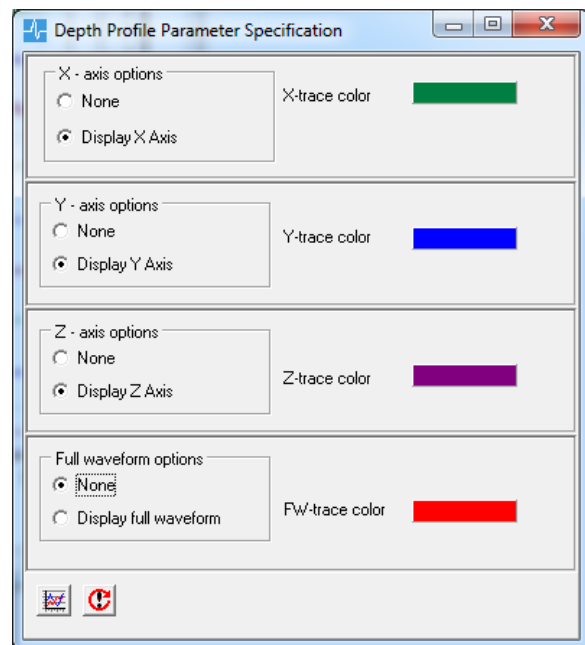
Depth Profile Parameter Specification

X - axis options
None
Display X Axis
X-trace color

Y - axis options
None
Display Y Axis
Y-trace color

Z - axis options
None
Display Z Axis
Z-trace color

Full waveform options
None
Display full waveform
FW-trace color